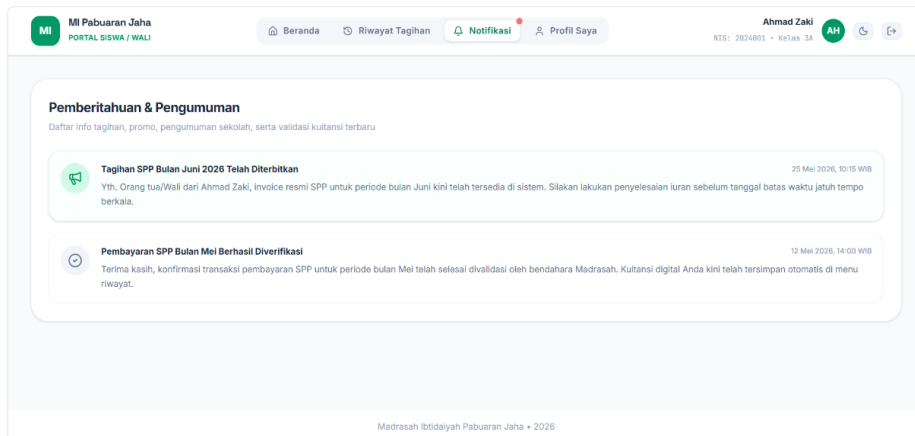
MI
MI Pabuaran Jaha
PORTAL SISWA / WALI

Beranda
Riwayat Tagihan
Notifikasi
Profil Saya

Ahmad Zaki
NIS: 2024001 • Kelas 3A
AH

Pemberitahuan & Pengumuman
Daftar info tagihan, promo, pengumuman sekolah, serta validasi kuitansi terbaru

Tagihan SPP Bulan Juni 2026 Telah Diterbitkan
25 Mei 2026, 10:15 WIB
Yth. Orang tua/Wali dari Ahmad Zaki, invoice resmi SPP untuk periode bulan Juni kini telah tersedia di sistem. Silakan lakukan penyelesaian iuran sebelum tanggal batas waktu jatuh tempo berkala.

Pembayaran SPP Bulan Mei Berhasil Diverifikasi
12 Mei 2026, 14:00 WIB
Terima kasih, konfirmasi transaksi pembayaran SPP untuk periode bulan Mei telah selesai divalidasi oleh bendahara Madrasah. Kuitansi digital Anda kini telah tersimpan otomatis di menu riwayat.

Madrasah Ibtidaiyah Pabuaran Jaha • 2026